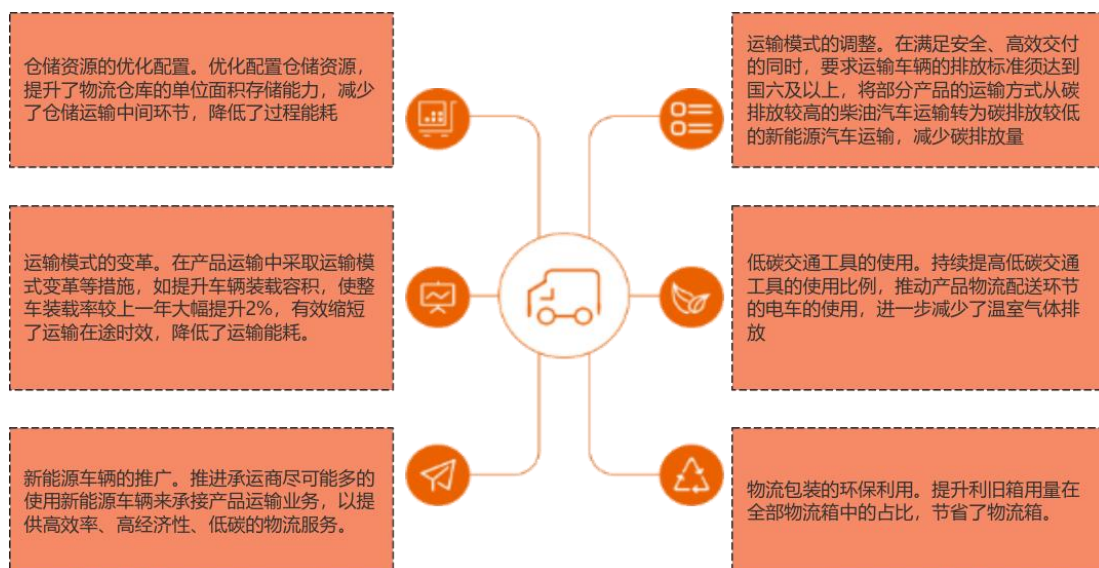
仓储资源的优化配置。优化配置仓储资源，提升了物流仓库的单位面积存储能力，减少了仓储运输中间环节，降低了过程能耗

运输模式的变革。在产品运输中采取运输模式变革等措施，如提升车辆装载容积，使整车装载率较上一年大幅提升2%，有效缩短了运输在途时效，降低了运输能耗。

新能源车辆的推广。推进承运商尽可能多的使用新能源车辆来承接产品运输业务，以提供高效率、高经济性、低碳的物流服务。

运输模式的调整。在满足安全、高效交付的同时，要求运输车辆的排放标准须达到国六及以上，将部分产品的运输方式从碳排放较高的柴油汽车运输转为碳排放较低的新能源汽车运输，减少碳排放量

低碳交通工具的使用。持续提高低碳交通工具的使用比例，推动产品物流配送环节的电车的使用，进一步减少了温室气体排放

物流包装的环保利用。提升利旧箱用量在全部物流箱中的占比，节省了物流箱。